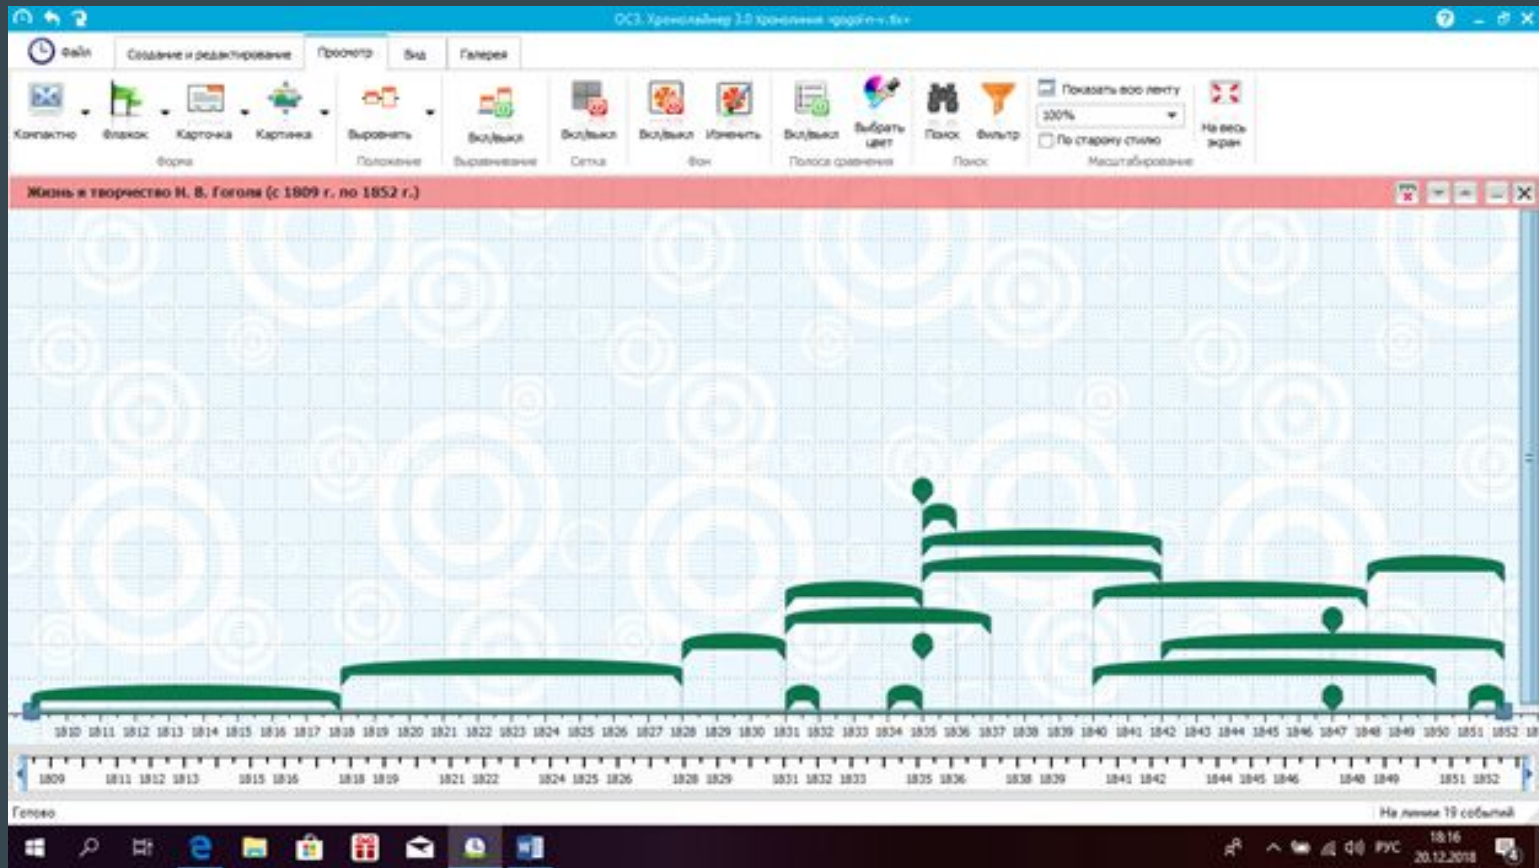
ОСЗ. Хронолайнер 3.0 Хронолиния «gogol-n-v.tlx»

Файл | Создание и редактирование | Просмотр | Вид | Галерея

Компактно | Флажок | Карточка | Картинка
Форма
Выровнять
Положение
Вкл/выкл
Выравнивание
Вкл/выкл
Сетка
Вкл/выкл | Изменить
Фон
Вкл/выкл | Выбрать цвет
Полоса сравнения
Поиск | Фильтр
Поиск
Показать всю ленту
100%
По старому стилю
На весь экран
Масштабирование

Жизнь и творчество Н. В. Гоголя (с 1809 г. по 1852 г.)

1810 1811 1812 1813 1814 1815 1816 1817 1818 1819 1820 1821 1822 1823 1824 1825 1826 1827 1828 1829 1830 1831 1832 1833 1834 1835 1836 1837 1838 1839 1840 1841 1842 1843 1844 1845 1846 1847 1848 1849 1850 1851 1852

1809 1811 1812 1813 1815 1816 1818 1819 1821 1822 1824 1825 1826 1828 1829 1831 1832 1833 1835 1836 1838 1839 1841 1842 1844 1845 1846 1848 1849 1851 1852

Готово
На линии 19 событий

РУС 18:16 20.12.2018